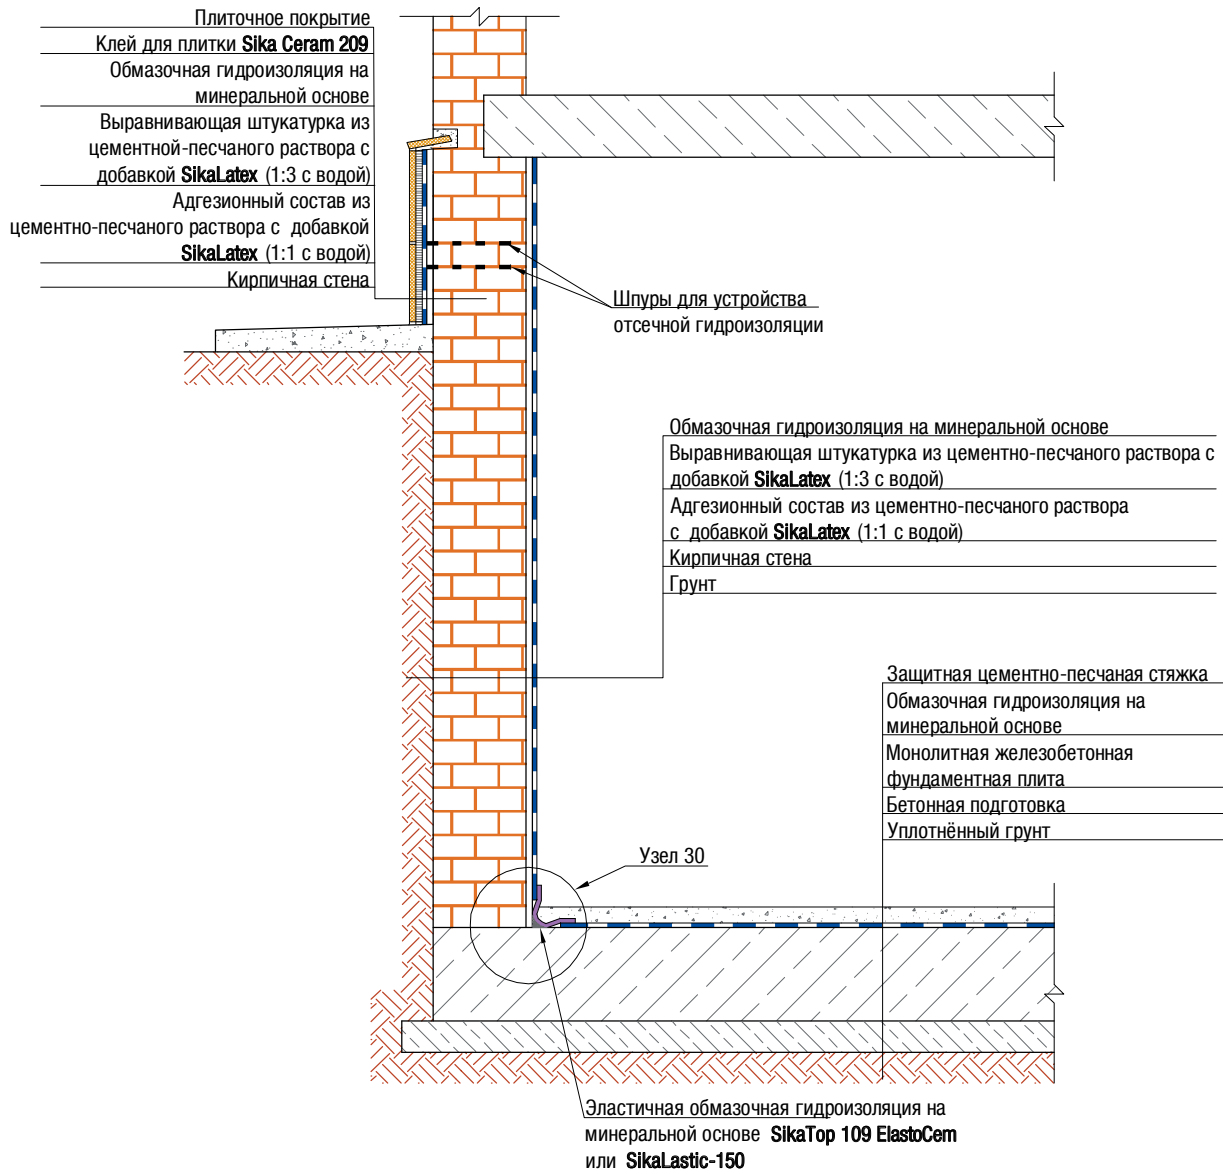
Плиточное покрытие
Клей для плитки Sika Ceram 209
Обмазочная гидроизоляция на минеральной основе
Выравнивающая штукатурка из цементной-песчаного раствора с добавкой SikaLatex (1:3 с водой)
Адгезионный состав из цементно-песчаного раствора с добавкой SikaLatex (1:1 с водой)
Кирпичная стена

Шпуры для устройства отсечной гидроизоляции

Обмазочная гидроизоляция на минеральной основе
Выравнивающая штукатурка из цементно-песчаного раствора с добавкой SikaLatex (1:3 с водой)
Адгезионный состав из цементно-песчаного раствора с добавкой SikaLatex (1:1 с водой)
Кирпичная стена
Грунт

Защитная цементно-песчаная стяжка
Обмазочная гидроизоляция на минеральной основе
Монолитная железобетонная фундаментная плита
Бетонная подготовка
Уплотнённый грунт

Узел 30

Эластичная обмазочная гидроизоляция на минеральной основе SikaTop 109 ElastoCem или SikaLastic-150